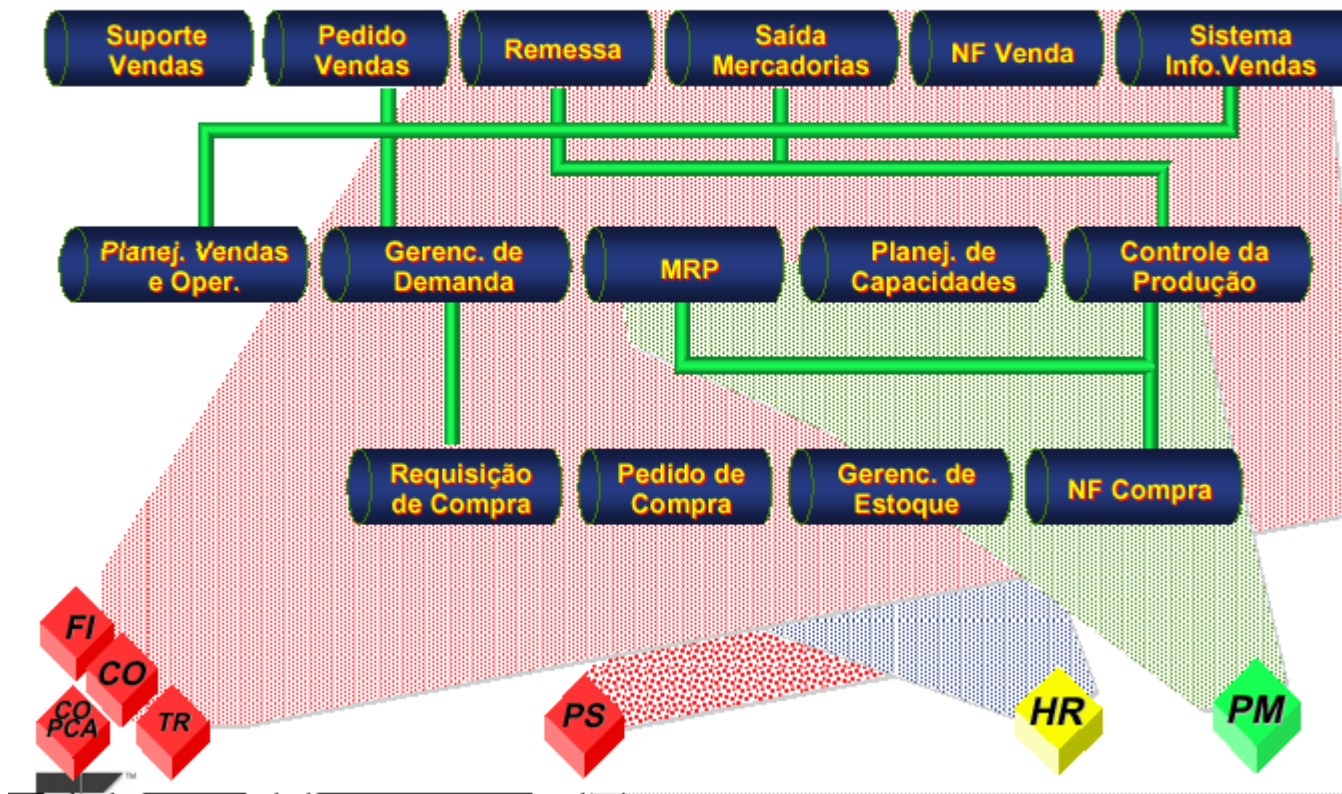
Suporte Vendas

Pedido Vendas

Remessa

Saída Mercadorias

NF Venda

Sistema Info.Vendas

Planej. Vendas e Oper.

Gerenc. de Demanda

MRP

Planej. de Capacidades

Controle da Produção

Requisição de Compra

Pedido de Compra

Gerenc. de Estoque

NF Compra

FI

CO

CO PCA

TR

PS

HR

PM

™